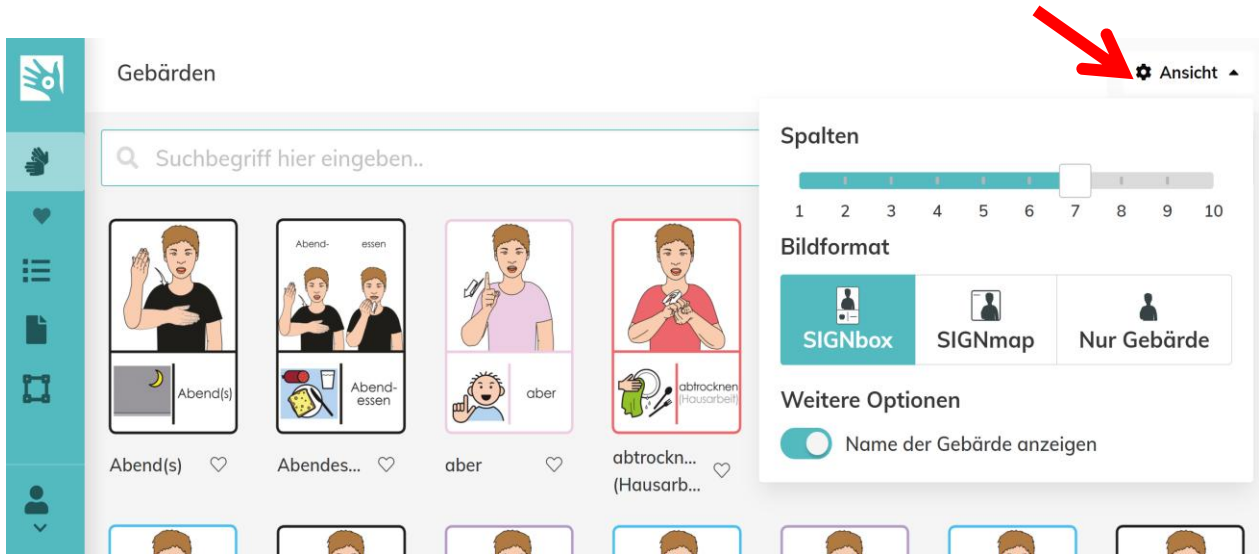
Gebärden

Ansicht

Suchbegriff hier eingeben..

Spalten

1 2 3 4 5 6 7 8 9 10

Bildformat

SIGNbox

SIGNmap

Nur Gebärde

Weitere Optionen

Name der Gebärde anzeigen

Abend(s)

Abend- essen

Abend-essen

aber

abtrocknen (Hausarbeit)

Abend(s)

Abendes...

aber

abtrockn... (Hausarb...